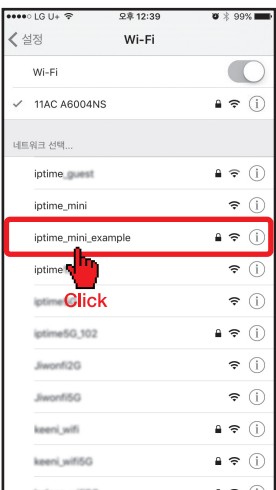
●●○○○ LG U+ 오후 12:39 99%

< 설정 Wi-Fi

Wi-Fi

✓ 11AC A6004NS

네트워크 선택...

iptime_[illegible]

iptime_mini

iptime_mini_example

iptime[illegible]

Click

iptime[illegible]

iptime5G_102

Jiwonfi2G

Jiwonfi5G

keeni_wifi

keeni_wifi5G

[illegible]